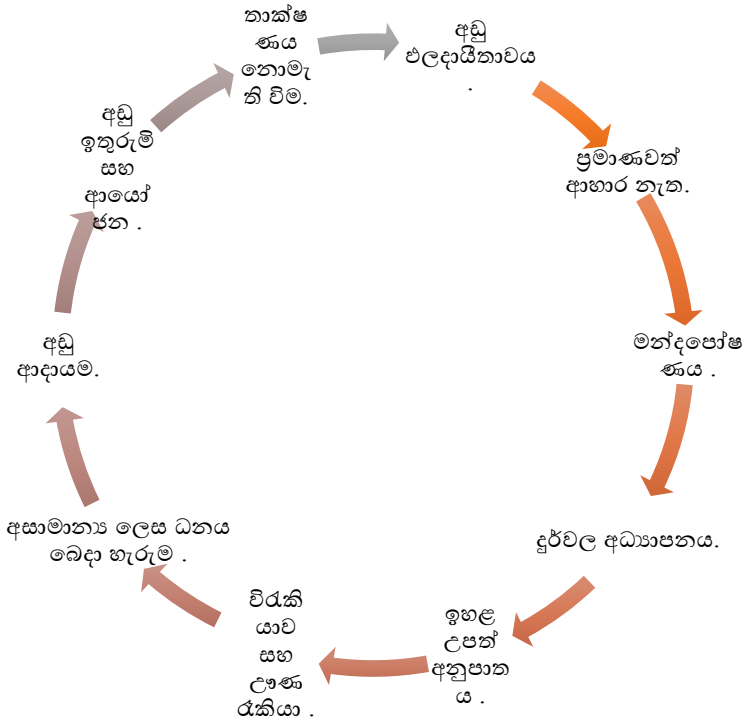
තාක්ෂණය නොමැති වීම.

අඩු ඵලදායීතාවය.

ප්‍රමාණවත් ආහාර නැත.

මන්දපෝෂණය .

දුර්වල අධ්‍යාපනය.

ඉහළ උපත් අනුපාතය .

විරැකියාව සහ ඌණ රැකියා .

අසාමාන්‍ය ලෙස ධනය බෙදා හැරුම .

අඩු ආදායම.

අඩු ඉතුරුම් සහ ආයෝජන .